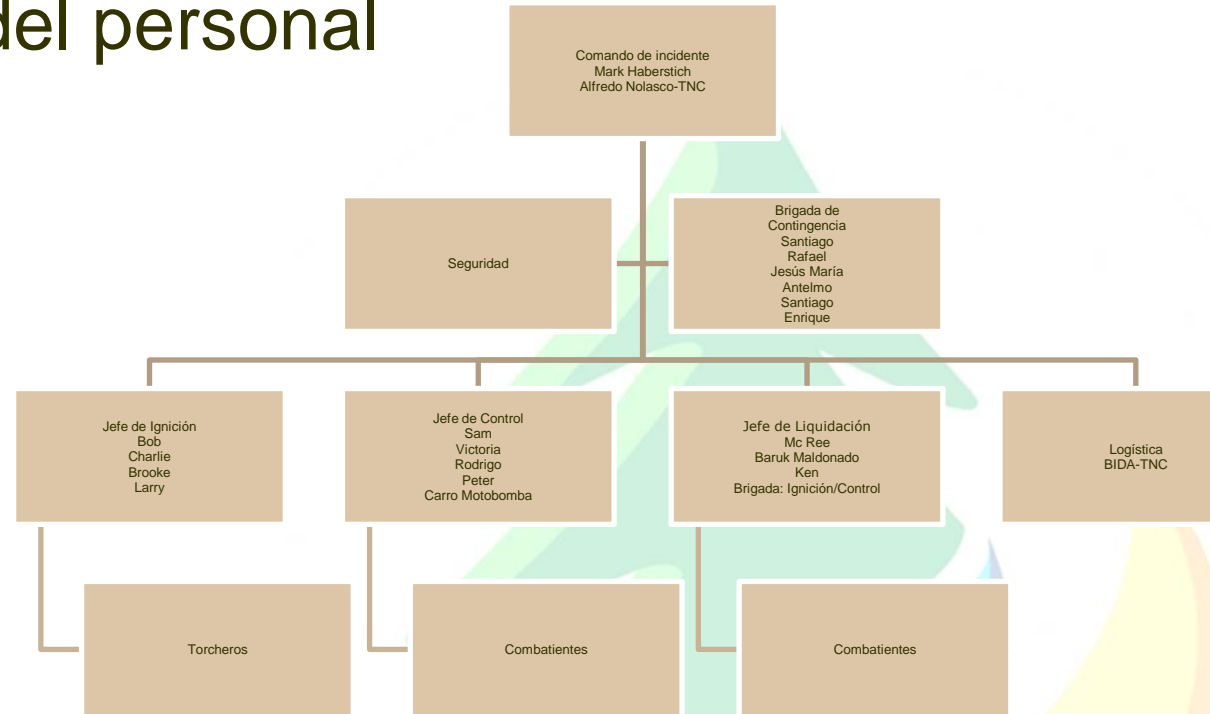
del personal

Comando de incidente
Mark Haberstich
Alfredo Nolasco-TNC

Seguridad

Brigada de Contingencia
Santiago
Rafael
Jesús María
Antelmo
Santiago
Enrique

Jefe de Ignición
Bob
Charlie
Brooke
Larry

Jefe de Control
Sam
Victoria
Rodrigo
Peter
Carro Motobomba

Jefe de Liquidación
Mc Ree
Baruk Maldonado
Ken
Brigada: Ignición/Control

Logística
BIDA-TNC

Torcheros

Combatientes

Combatientes